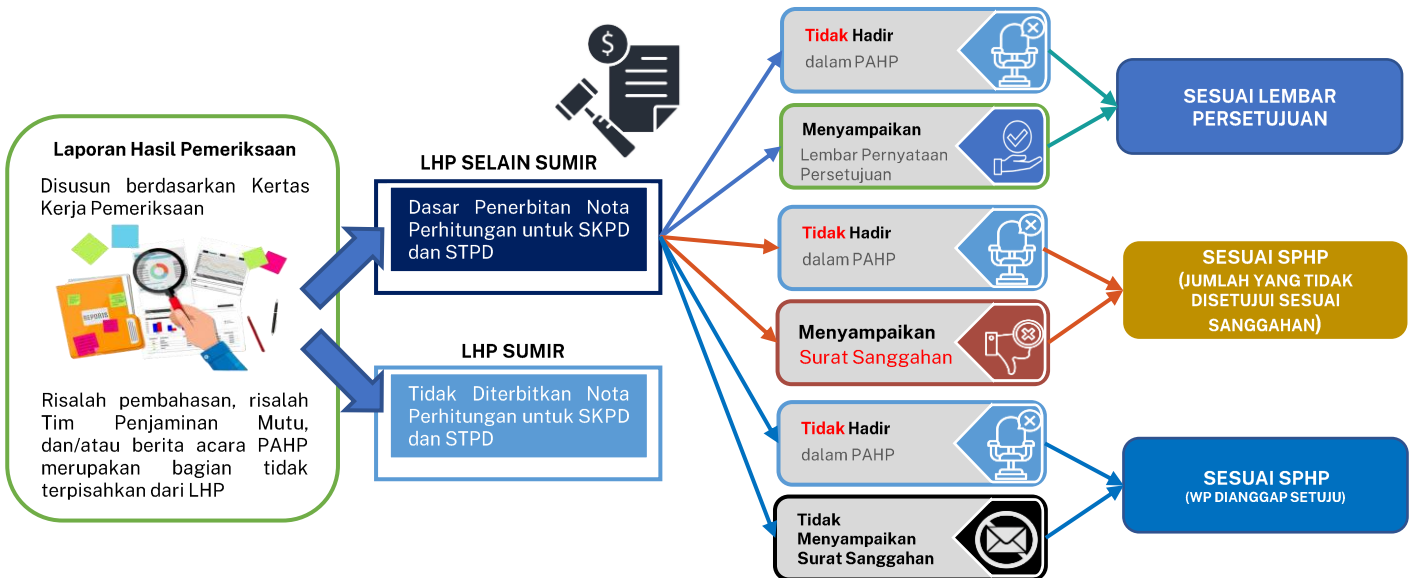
Laporan Hasil Pemeriksaan

Disusun berdasarkan Kertas Kerja Pemeriksaan

REPORTS

Risalah pembahasan, risalah Tim Penjaminan Mutu, dan/atau berita acara PAHP merupakan bagian tidak terpisahkan dari LHP

LHP SELAIN SUMIR

Dasar Penerbitan Nota Perhitungan untuk SKPD dan STPD

LHP SUMIR

Tidak Diterbitkan Nota Perhitungan untuk SKPD dan STPD

Tidak Hadir dalam PAHP

Menyampaikan Lembar Pernyataan Persetujuan

Tidak Hadir dalam PAHP

Menyampaikan Surat Sanggahan

Tidak Hadir dalam PAHP

Tidak Menyampaikan Surat Sanggahan

SESUAI LEMBAR PERSETUJUAN

SESUAI SPHP (JUMLAH YANG TIDAK DISETUJUI SESUAI SANGGAHAN)

SESUAI SPHP (WP DIANGGAP SETUJU)